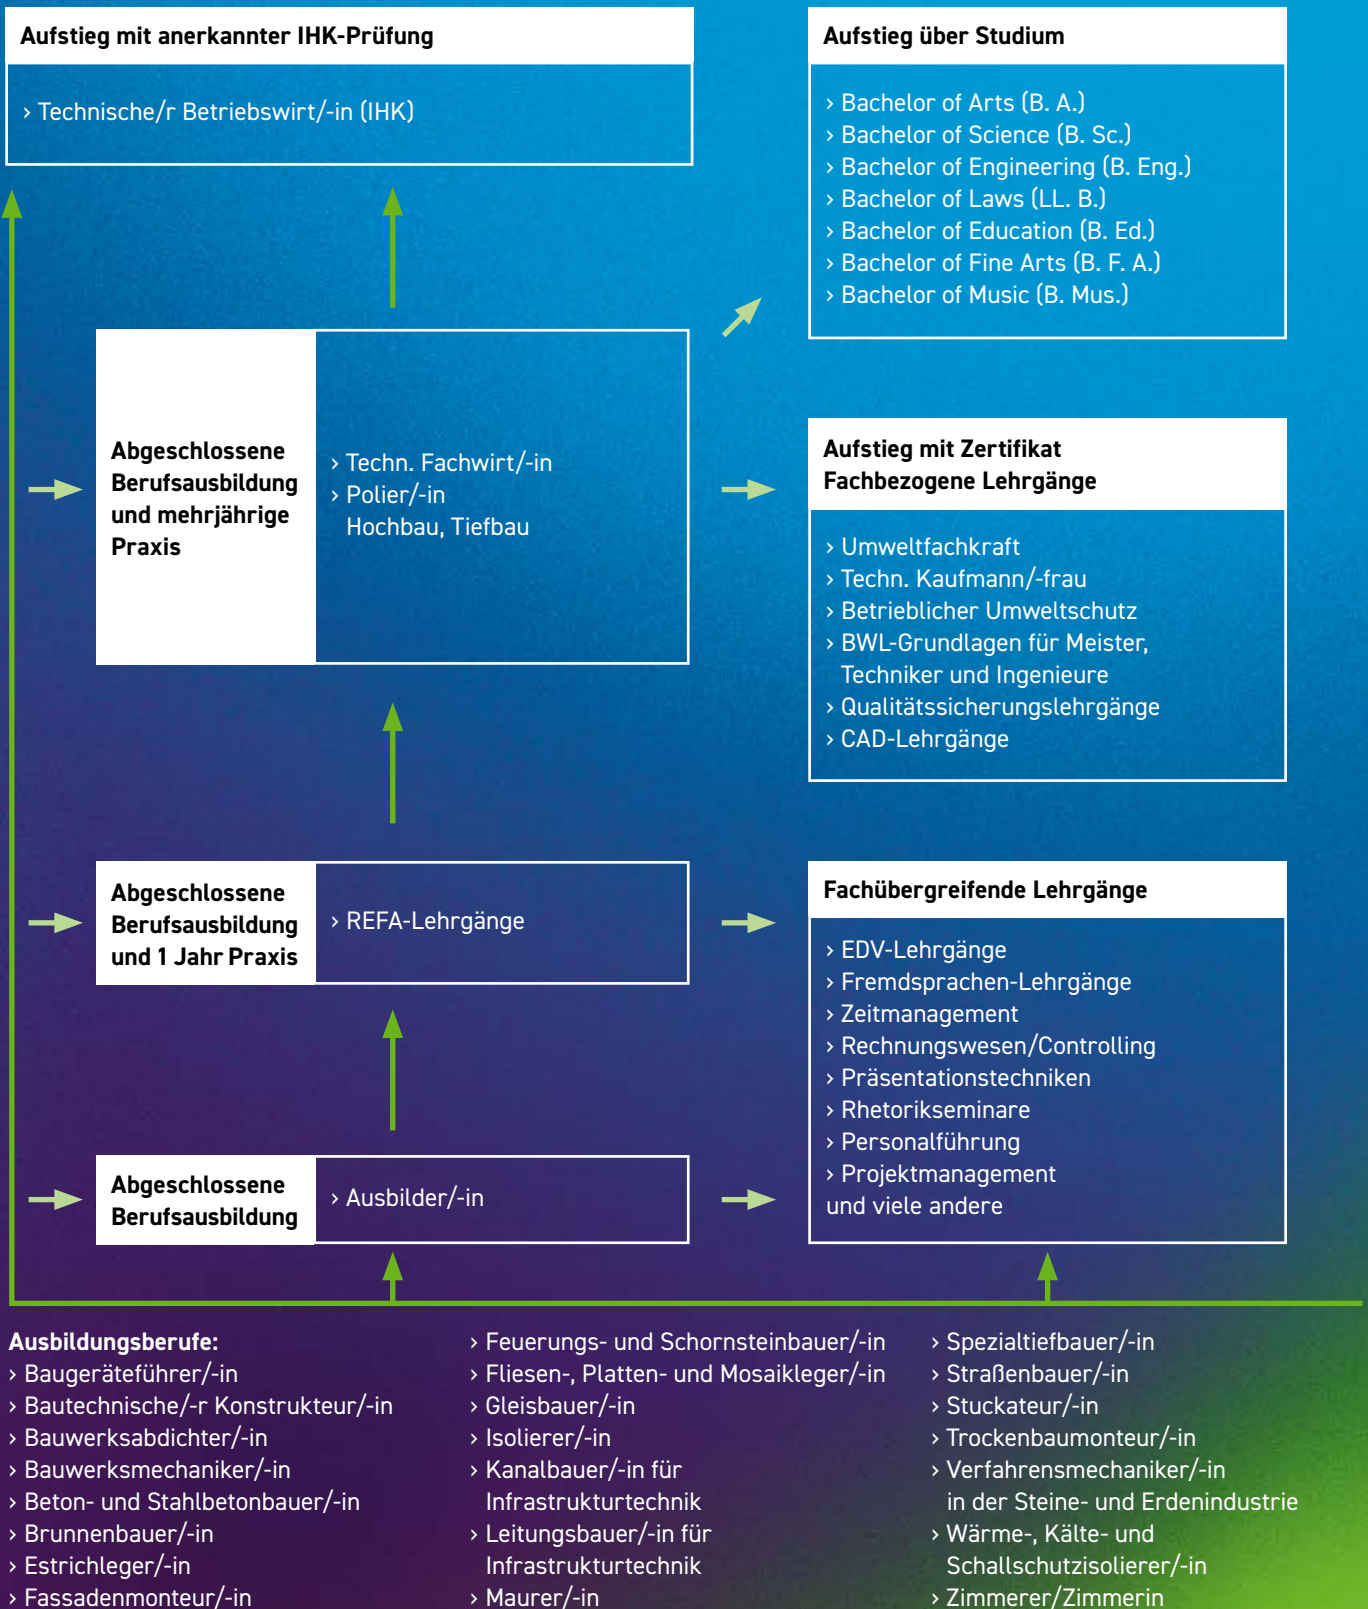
Aufstieg mit anerkannter IHK-Prüfung

› Technische/r Betriebswirt/-in (IHK)

Aufstieg über Studium

› Bachelor of Arts (B. A.)
› Bachelor of Science (B. Sc.)
› Bachelor of Engineering (B. Eng.)
› Bachelor of Laws (LL. B.)
› Bachelor of Education (B. Ed.)
› Bachelor of Fine Arts (B. F. A.)
› Bachelor of Music (B. Mus.)

Abgeschlossene Berufsausbildung und mehrjährige Praxis

› Techn. Fachwirt/-in
› Polier/-in Hochbau, Tiefbau

Aufstieg mit Zertifikat Fachbezogene Lehrgänge

› Umweltfachkraft
› Techn. Kaufmann/-frau
› Betrieblicher Umweltschutz
› BWL-Grundlagen für Meister, Techniker und Ingenieure
› Qualitätssicherungslehrgänge
› CAD-Lehrgänge

Abgeschlossene Berufsausbildung und 1 Jahr Praxis

› REFA-Lehrgänge

Fachübergreifende Lehrgänge

› EDV-Lehrgänge
› Fremdsprachen-Lehrgänge
› Zeitmanagement
› Rechnungswesen/Controlling
› Präsentationstechniken
› Rhetorikseminare
› Personalführung
› Projektmanagement
und viele andere

Abgeschlossene Berufsausbildung

› Ausbilder/-in

Ausbildungsberufe:
› Baugeräteführer/-in
› Bautechnische/-r Konstrukteur/-in
› Bauwerksabdichter/-in
› Bauwerksmechaniker/-in
› Beton- und Stahlbetonbauer/-in
› Brunnenbauer/-in
› Estrichleger/-in
› Fassadenmonteur/-in

› Feuerungs- und Schornsteinbauer/-in
› Fliesen-, Platten- und Mosaikleger/-in
› Gleisbauer/-in
› Isolierer/-in
› Kanalbauer/-in für Infrastrukturtechnik
› Leitungsbauer/-in für Infrastrukturtechnik
› Maurer/-in

› Spezialtiefbauer/-in
› Straßenbauer/-in
› Stuckateur/-in
› Trockenbaumonteur/-in
› Verfahrensmechaniker/-in in der Steine- und Erdenindustrie
› Wärme-, Kälte- und Schallschutzisolierer/-in
› Zimmerer/Zimmerin